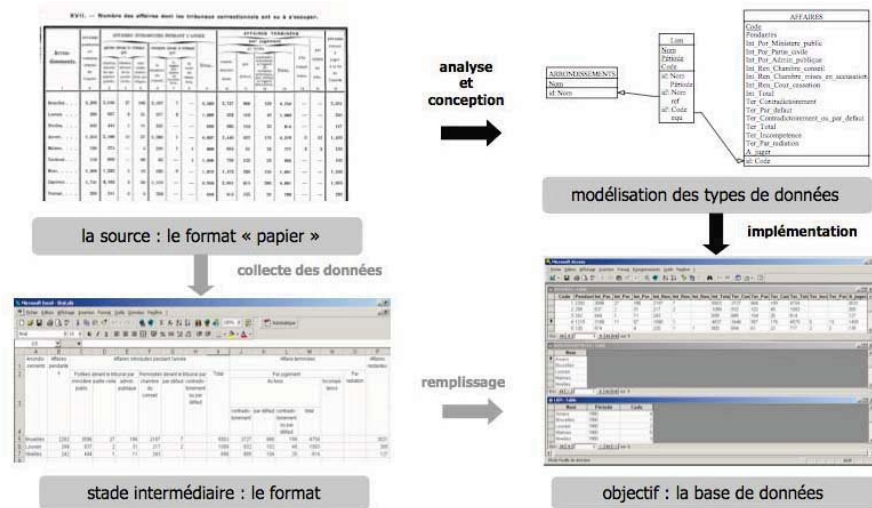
XVII. — Nombre des affaires dont les tribunaux correctionnels ont eu à s'occuper.

analyse et conception

ARRONDISSEMENTS
Nom
id: Nom

Lien
Nom
Période
Code
id: Nom
Période
id: Nom
ref
id: Code
equ

AFFAIRES
Code
Pendantes
Int_Por_Ministere_public
Int_Por_Partie_civile
Int_Por_Admin_publique
Int_Ren_Chambre_conseil
Int_Ren_Chambre_mises_en_accusation
Int_Ren_Cour_cassation
Int_Total
Ter_Contradictoirement
Ter_Par_defaut
Ter_Contradictoirement_ou_par_defaut
Ter_Total
Ter_Incompetence
Ter_Par_radiation
A_juger
id: Code

modélisation des types de données

la source : le format « papier »

collecte des données

implémentation

remplissage

stade intermédiaire : le format

objectif : la base de données